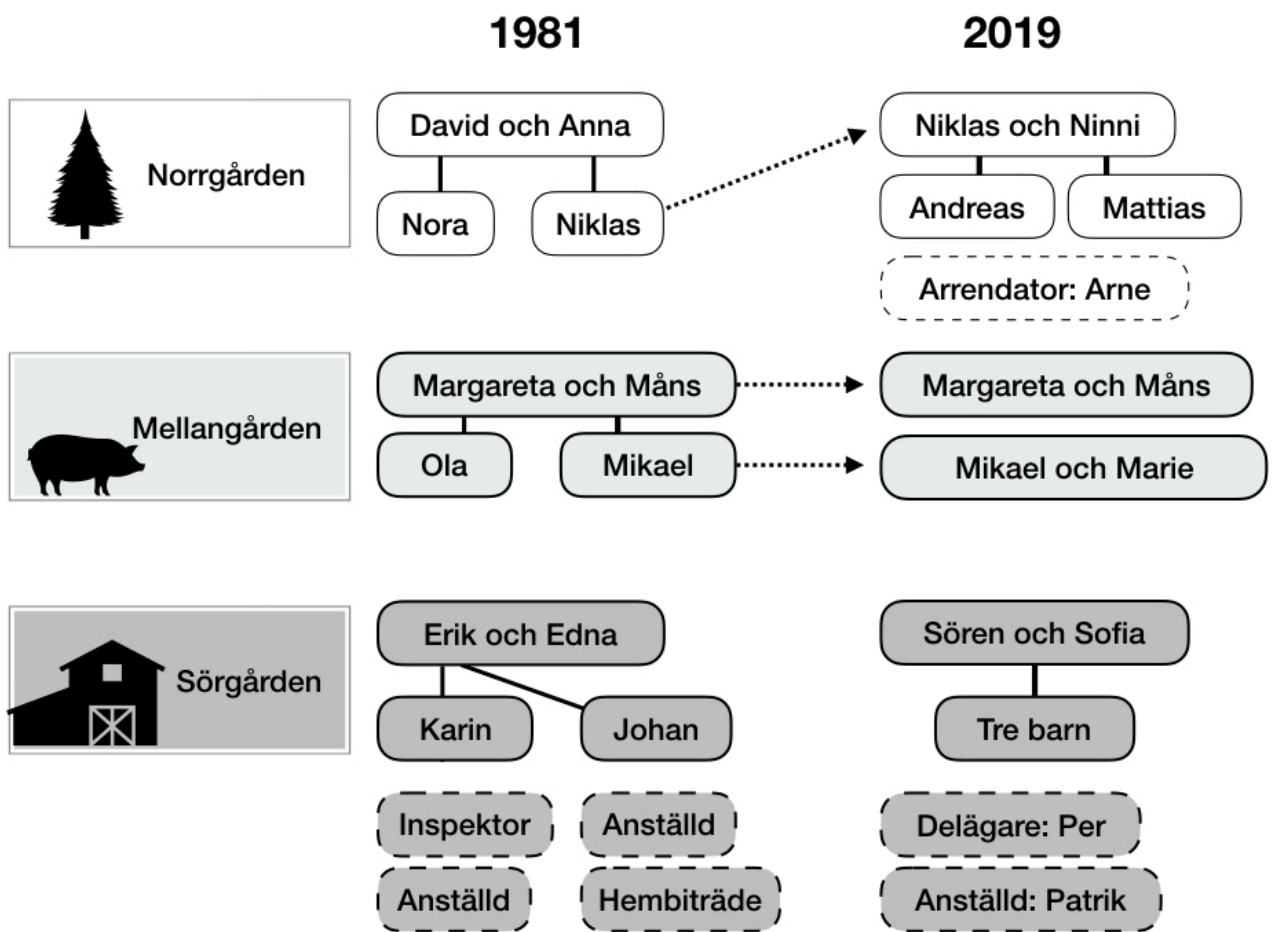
1981

2019

Norrgården

David och Anna

Nora

Niklas

Niklas och Ninni

Andreas

Mattias

Arrendator: Arne

Mellangården

Margareta och Måns

Ola

Mikael

Margareta och Måns

Mikael och Marie

Sörgården

Erik och Edna

Karin

Johan

Inspektor

Anställd

Anställd

Hembiträde

Sören och Sofia

Tre barn

Delägare: Per

Anställd: Patrik